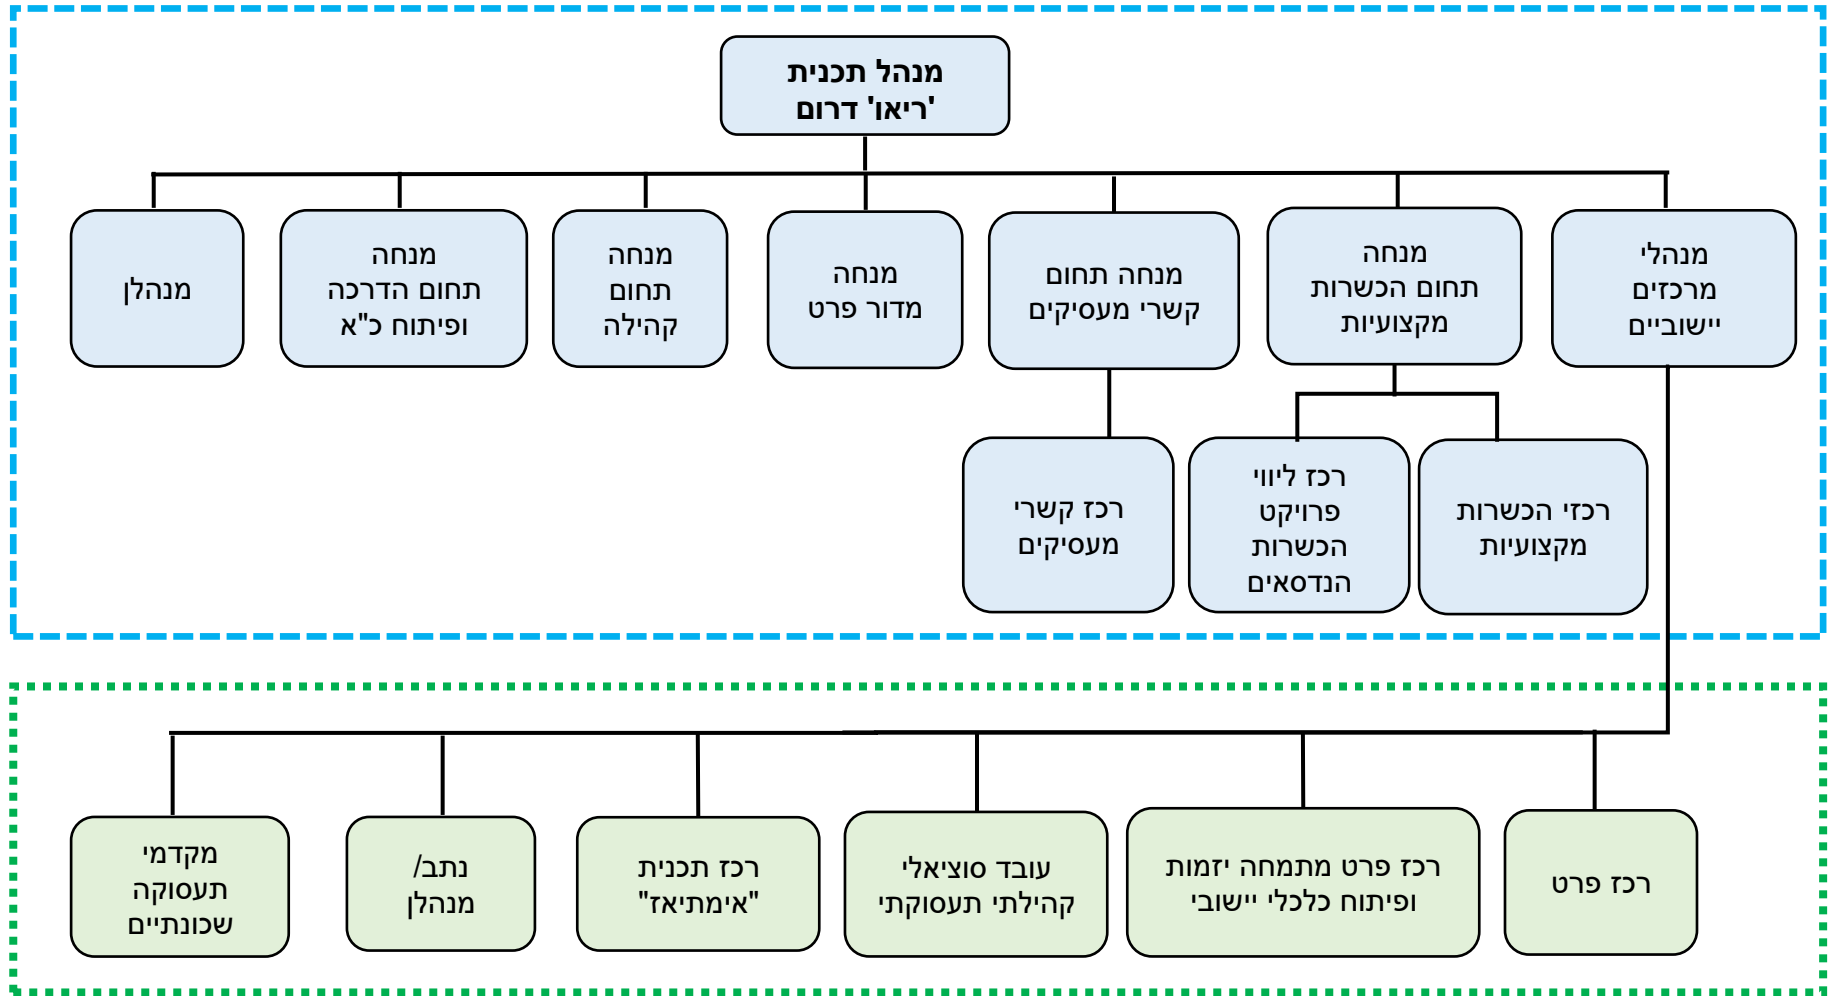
מנהל תכנית
'ריאו' דרום

מנהלי
מרכזים
יישוביים

מנחה
תחום הכשרות
מקצועיות

מנחה תחום
קשרי מעסיקים

מנחה
מדור פרט

מנחה
תחום
קהילה

מנחה
תחום הדרכה
ופיתוח כ"א

מנהלן

רכזי הכשרות
מקצועיות

רכז ליווי
פרויקט
הכשרות
הנדסאים

רכז קשרי
מעסיקים

רכז פרט

רכז פרט מתמחה יזמות
ופיתוח כלכלי יישובי

עובד סוציאלי
קהילתי תעסוקתי

רכז תכנית
"אימתיאז"

נתב/
מנהלן

מקדמי
תעסוקה
שכונתיים